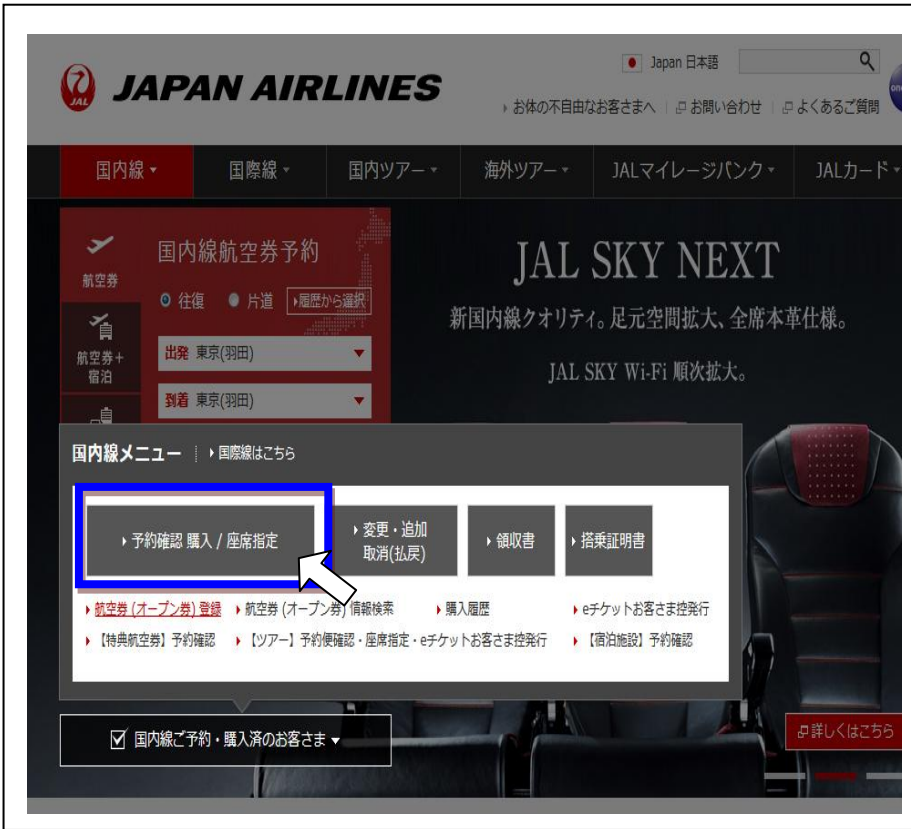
JAL JAPAN AIRLINES

Japan 日本語

お体の不自由なお客さまへ | お問い合わせ | よくあるご質問

国内線 | 国際線 | 国内ツアー | 海外ツアー | JALマイレージバンク | JALカード

航空券

航空券+宿泊

国内線航空券予約

往復 片道 履歴から選択

出発 東京(羽田)

到着 東京(羽田)

JAL SKY NEXT

新国内線クオリティ。足元空間拡大、全席本革仕様。

JAL SKY Wi-Fi 順次拡大。

国内線メニュー | 国際線はこちら

予約確認 購入 / 座席指定

変更・追加 取消(払戻)

領収書

搭乗証明書

航空券 (オープン券) 登録

航空券 (オープン券) 情報検索

購入履歴

eチケットお客さま控発行

【特典航空券】予約確認

【ツアー】予約便確認・座席指定・eチケットお客さま控発行

【宿泊施設】予約確認

国内線ご予約・購入済のお客さま

詳しくはこちら